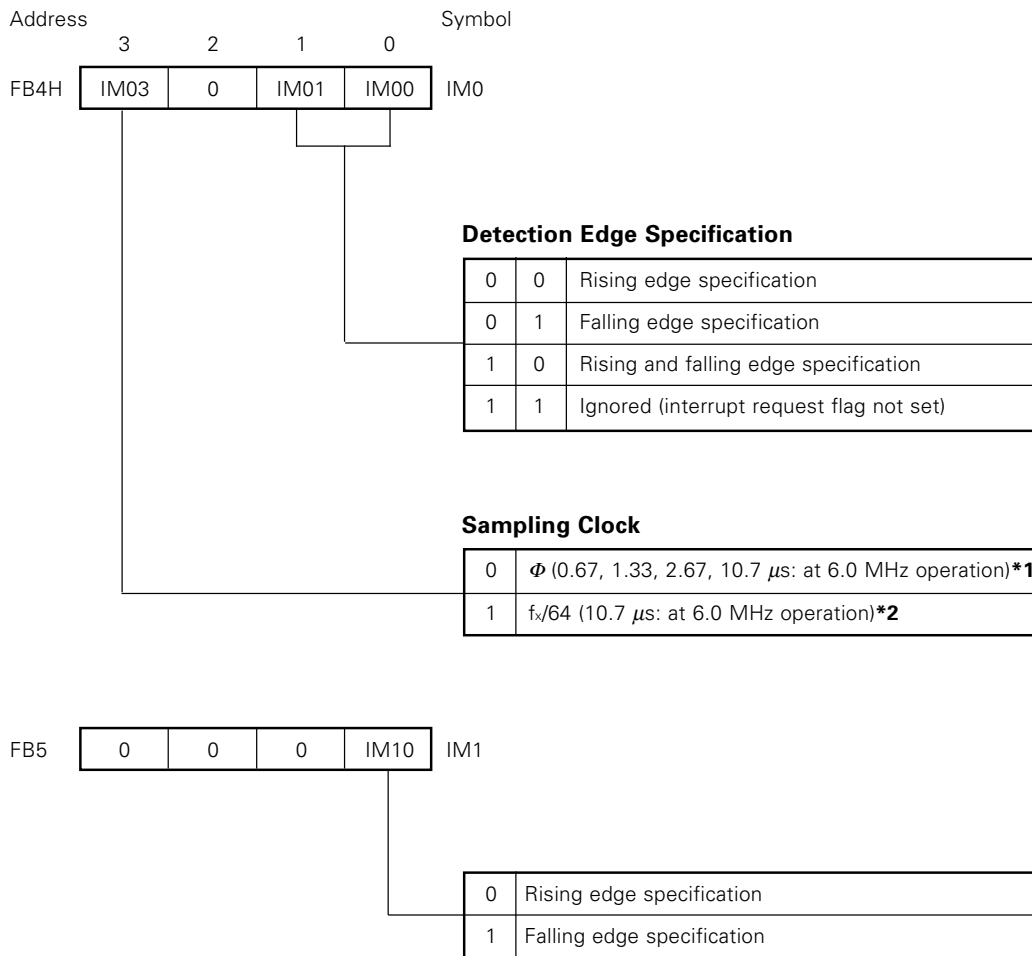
Address Symbol

| | 3 | 2 | 1 | 0 | |
|---|---|---|---|---|---|
| FB4H | IM03 | 0 | IM01 | IM00 | IM0 |

**Detection Edge Specification**

| | | |
|---|---|---|
| 0 | 0 | Rising edge specification |
| 0 | 1 | Falling edge specification |
| 1 | 0 | Rising and falling edge specification |
| 1 | 1 | Ignored (interrupt request flag not set) |

**Sampling Clock**

| | |
|---|---|
| 0 | $\Phi$ (0.67, 1.33, 2.67, 10.7 $\mu$s: at 6.0 MHz operation)**\*1** |
| 1 | $f_x/64$ (10.7 $\mu$s: at 6.0 MHz operation)**\*2** |

| | | | | | |
|---|---|---|---|---|---|
| FB5 | 0 | 0 | 0 | IM10 | IM1 |

| | |
|---|---|
| 0 | Rising edge specification |
| 1 | Falling edge specification |